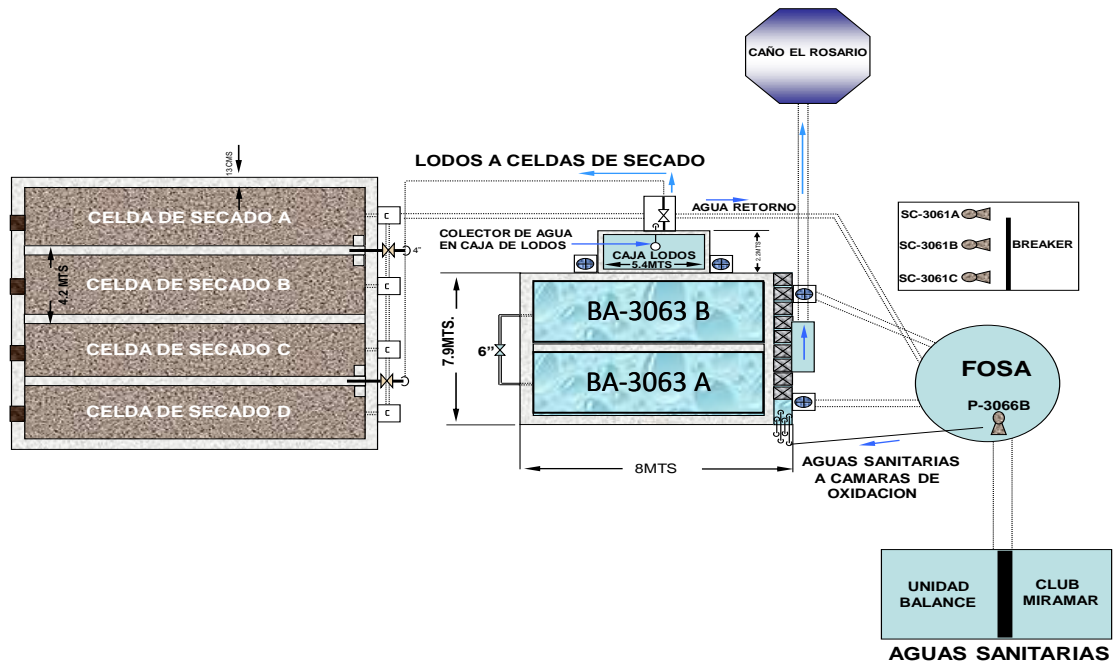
CAÑO EL ROSARIO

LODOS A CELDAS DE SECADO

13 CMS

CELDA DE SECADO A

CELDA DE SECADO B

CELDA DE SECADO C

CELDA DE SECADO D

4.2 MTS

C
C
C
C

4"

AGUA RETORNO

COLECTOR DE AGUA EN CAJA DE LODOS

CAJA LODOS
5.4MTS

2.3MTS

SC-3061A
SC-3061B
SC-3061C
BREAKER

7.9MTS.

6"

BA-3063 B

BA-3063 A

8MTS

FOSA
P-3066B

AGUAS SANITARIAS A CAMARAS DE OXIDACION

UNIDAD BALANCE

CLUB MIRAMAR

AGUAS SANITARIAS